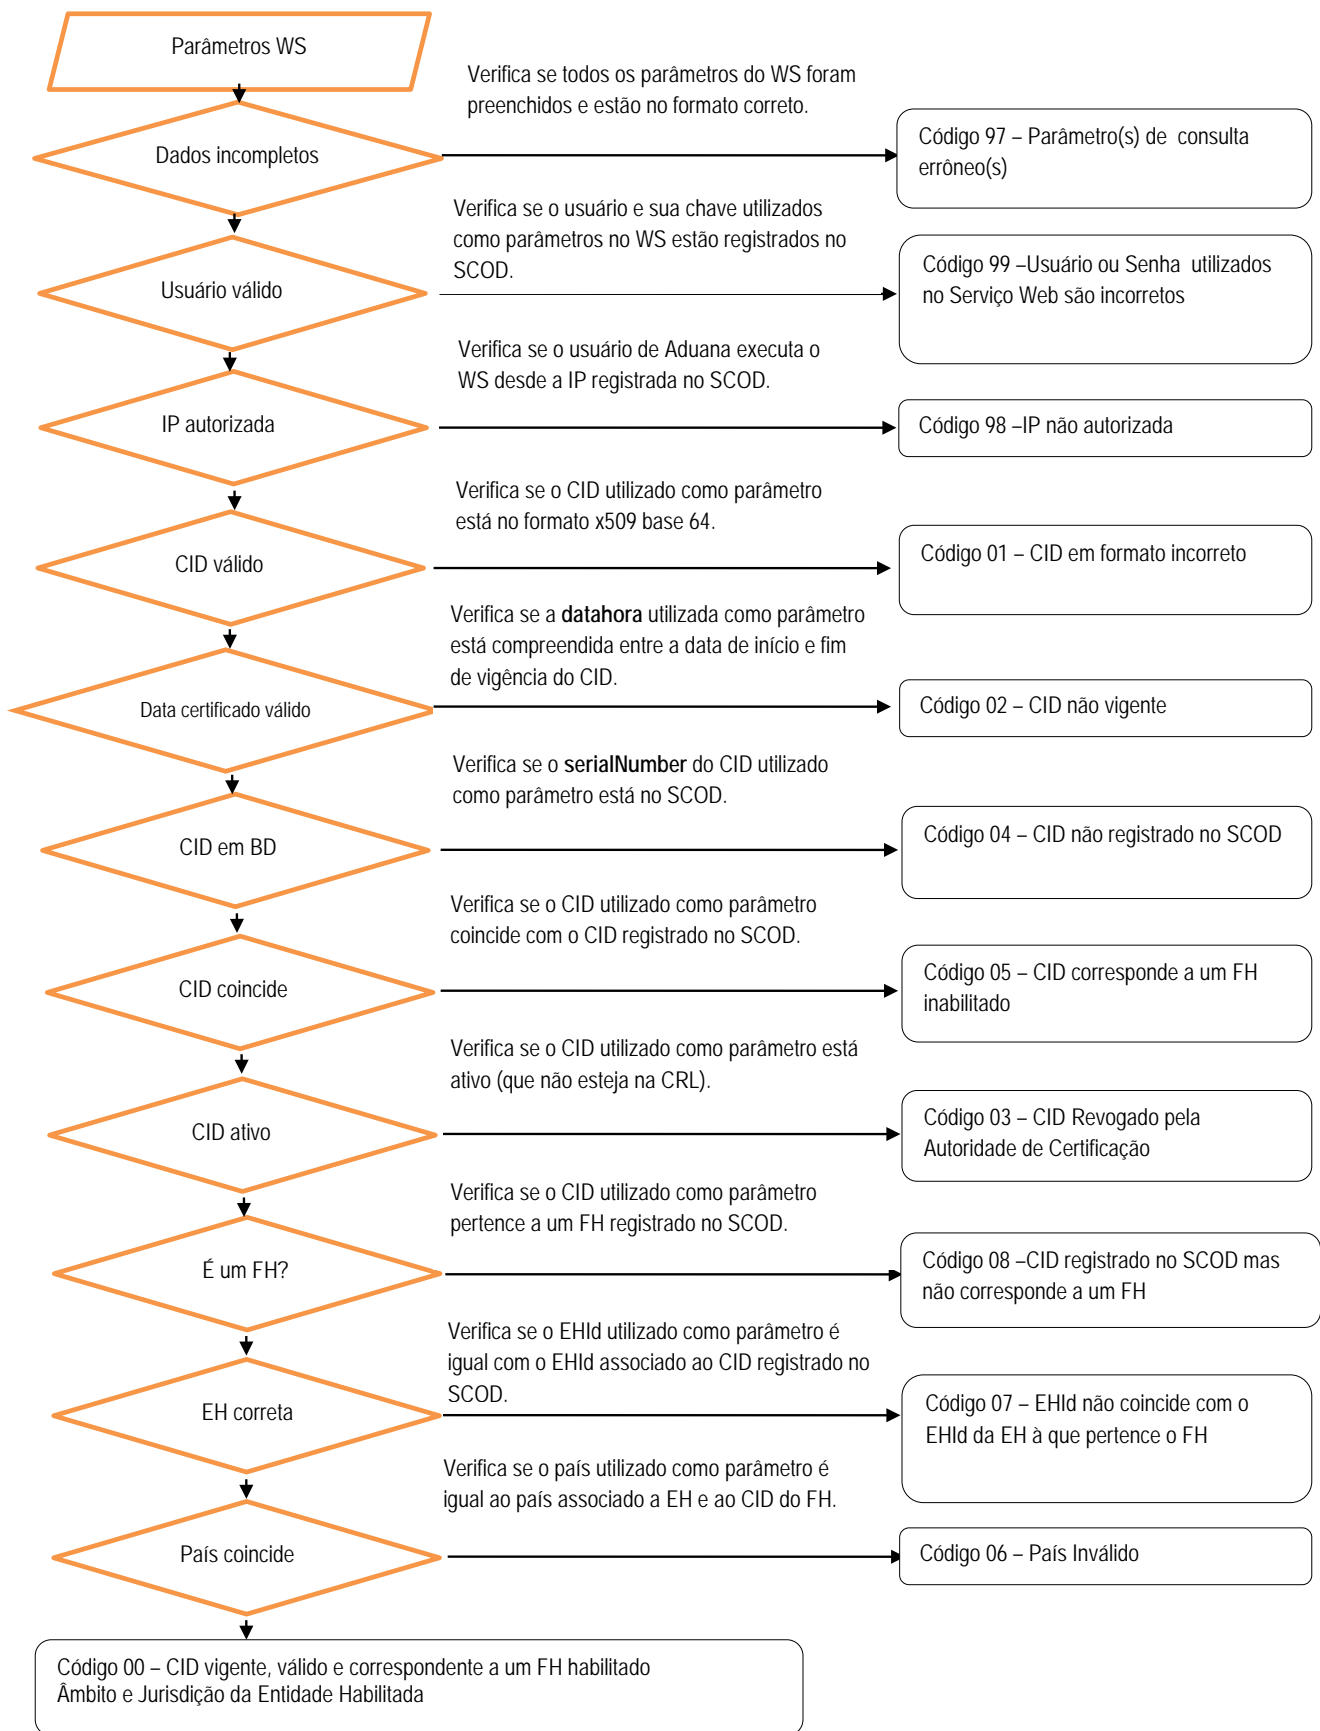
Parâmetros WS

Verifica se todos os parâmetros do WS foram preenchidos e estão no formato correto.

Dados incompletos

Código 97 – Parâmetro(s) de consulta errôneo(s)

Verifica se o usuário e sua chave utilizados como parâmetros no WS estão registrados no SCOD.

Usuário válido

Código 99 –Usuário ou Senha utilizados no Serviço Web são incorretos

Verifica se o usuário de Aduana executa o WS desde a IP registrada no SCOD.

IP autorizada

Código 98 –IP não autorizada

Verifica se o CID utilizado como parâmetro está no formato x509 base 64.

CID válido

Código 01 – CID em formato incorreto

Verifica se a **datahora** utilizada como parâmetro está compreendida entre a data de início e fim de vigência do CID.

Data certificado válido

Código 02 – CID não vigente

Verifica se o **serialNumber** do CID utilizado como parâmetro está no SCOD.

CID em BD

Código 04 – CID não registrado no SCOD

Verifica se o CID utilizado como parâmetro coincide com o CID registrado no SCOD.

CID coincide

Código 05 – CID corresponde a um FH inabilitado

Verifica se o CID utilizado como parâmetro está ativo (que não esteja na CRL).

CID ativo

Código 03 – CID Revogado pela Autoridade de Certificação

Verifica se o CID utilizado como parâmetro pertence a um FH registrado no SCOD.

É um FH?

Código 08 –CID registrado no SCOD mas não corresponde a um FH

Verifica se o EHId utilizado como parâmetro é igual com o EHId associado ao CID registrado no SCOD.

EH correta

Código 07 – EHId não coincide com o EHId da EH à que pertence o FH

Verifica se o país utilizado como parâmetro é igual ao país associado a EH e ao CID do FH.

País coincide

Código 06 – País Inválido

Código 00 – CID vigente, válido e correspondente a um FH habilitado
Âmbito e Jurisdição da Entidade Habilitada